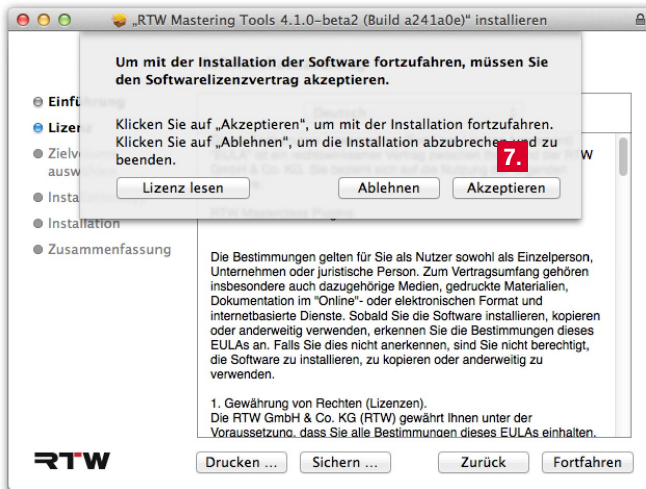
„RTW Mastering Tools 4.1.0–beta2 (Build a241a0e)“ installieren

Um mit der Installation der Software fortzufahren, müssen Sie den Softwarelizenzvertrag akzeptieren.

Klicken Sie auf „Akzeptieren“, um mit der Installation fortzufahren. Klicken Sie auf „Ablehnen“, um die Installation abzubrechen und zu beenden.

7.

Lizenz lesen

Ablehnen

Akzeptieren

Einführung

Lizenz

Zielvolume auswählen

Installationstyp

Installation

Zusammenfassung

Die Bestimmungen gelten für Sie als Nutzer sowohl als Einzelperson, Unternehmen oder juristische Person. Zum Vertragsumfang gehören insbesondere auch dazugehörige Medien, gedruckte Materialien, Dokumentation im "Online"- oder elektronischen Format und internetbasierte Dienste. Sobald Sie die Software installieren, kopieren oder anderweitig verwenden, erkennen Sie die Bestimmungen dieses EULAs an. Falls Sie dies nicht anerkennen, sind Sie nicht berechtigt, die Software zu installieren, zu kopieren oder anderweitig zu verwenden.

1. Gewährung von Rechten (Lizenzen).
Die RTW GmbH & Co. KG (RTW) gewährt Ihnen unter der Voraussetzung, dass Sie alle Bestimmungen dieses EULAs einhalten.

RTW

Drucken ...

Sichern ...

Zurück

Fortfahren